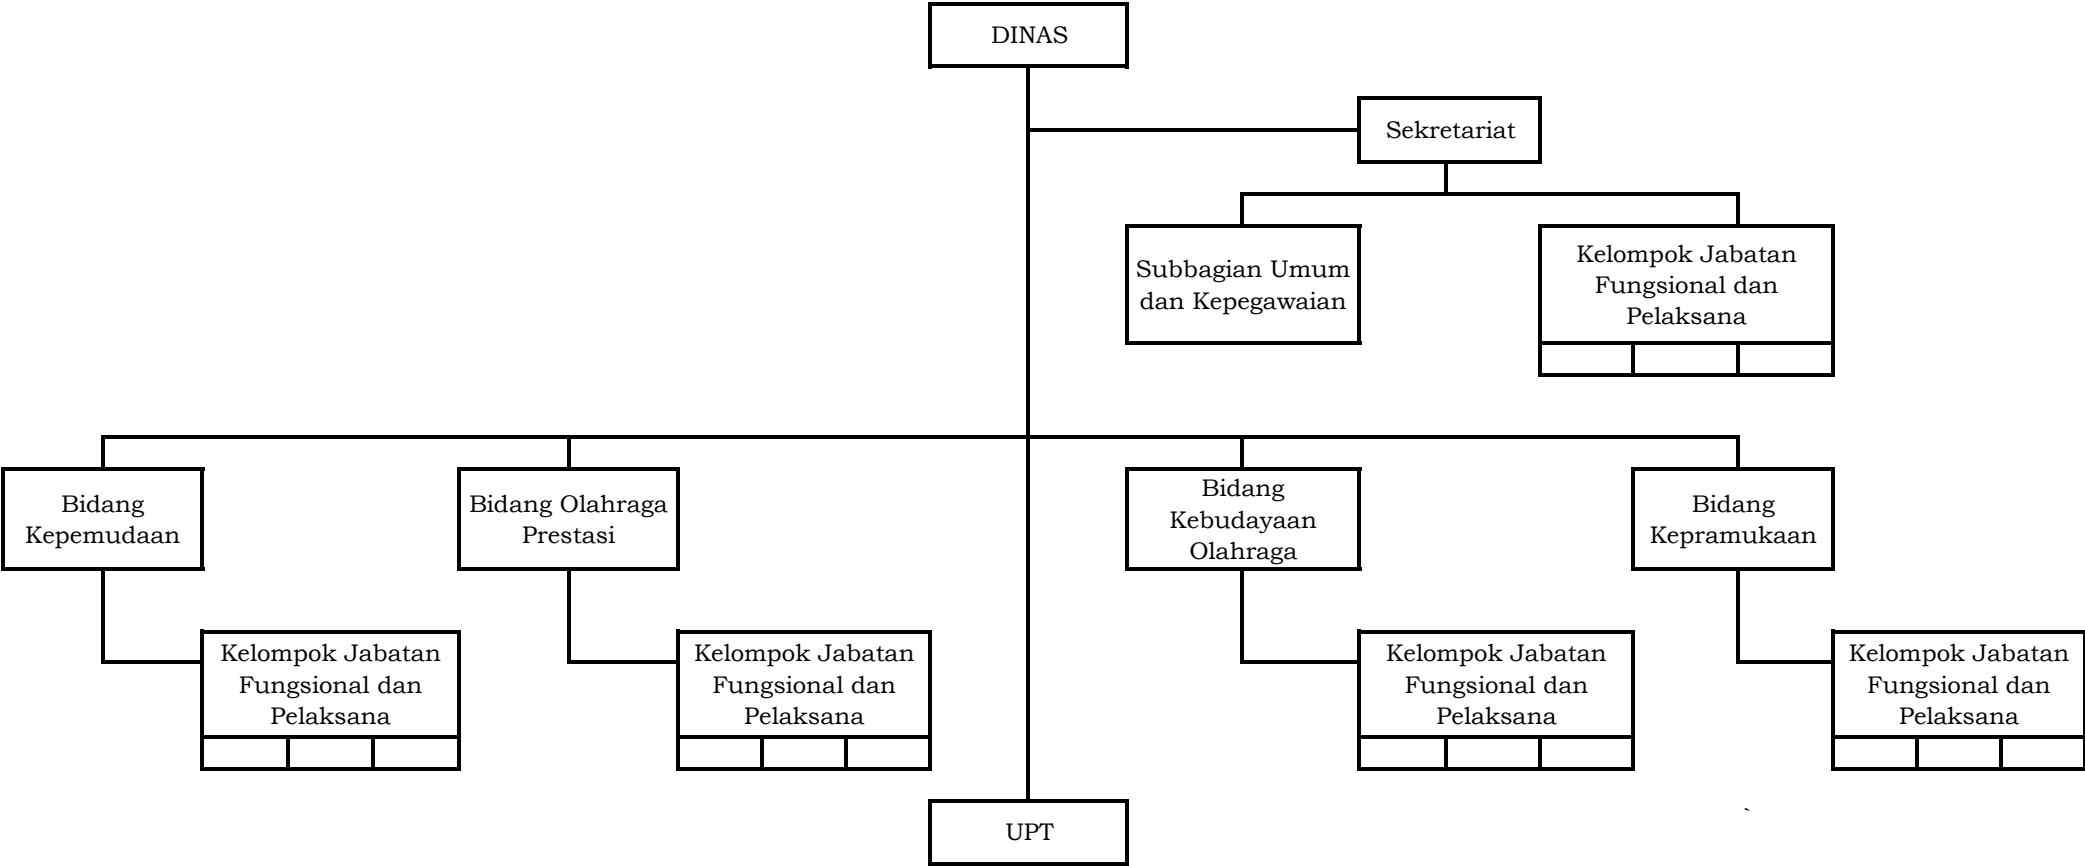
DINAS

Sekretariat

Subbagian Umum dan Kepegawaian

Kelompok Jabatan Fungsional dan Pelaksana

Bidang Kepemudaan

Bidang Olahraga Prestasi

Bidang Kebudayaan Olahraga

Bidang Kepramukaan

Kelompok Jabatan Fungsional dan Pelaksana

Kelompok Jabatan Fungsional dan Pelaksana

Kelompok Jabatan Fungsional dan Pelaksana

Kelompok Jabatan Fungsional dan Pelaksana

UPT